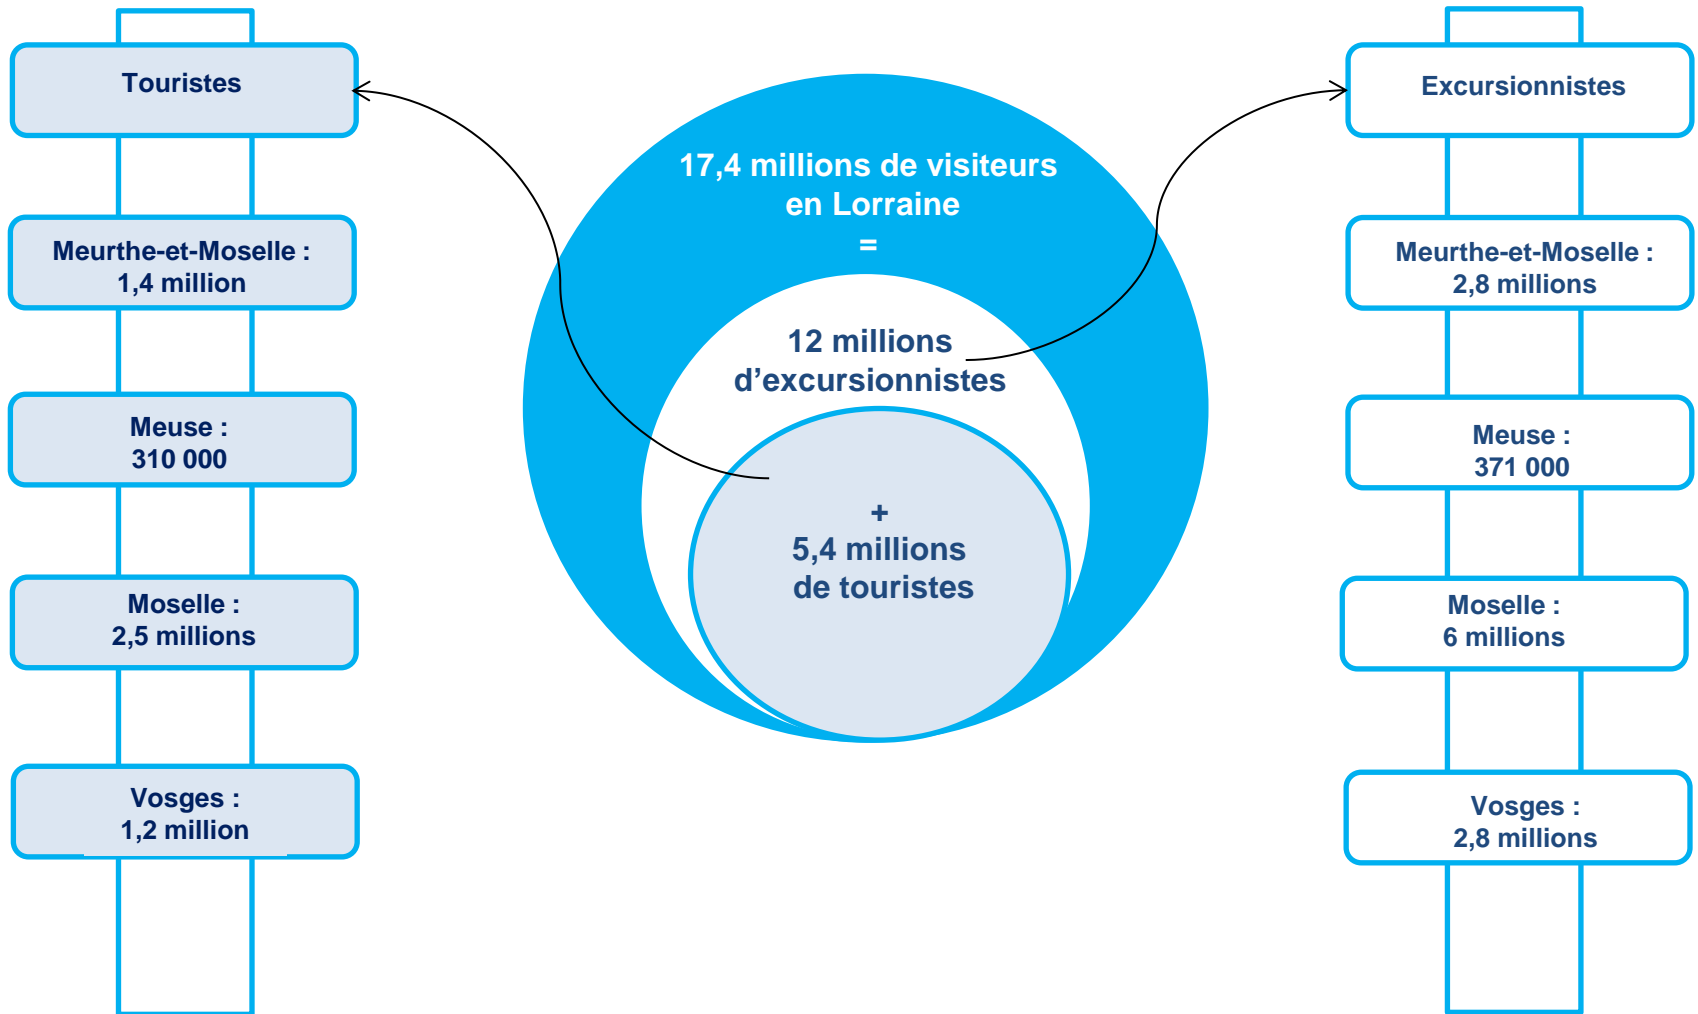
Touristes

Meurthe-et-Moselle :
1,4 million

Meuse :
310 000

Moselle :
2,5 millions

Vosges :
1,2 million

17,4 millions de visiteurs en Lorraine
=

12 millions d’excursionnistes

+
5,4 millions de touristes

Excursionnistes

Meurthe-et-Moselle :
2,8 millions

Meuse :
371 000

Moselle :
6 millions

Vosges :
2,8 millions